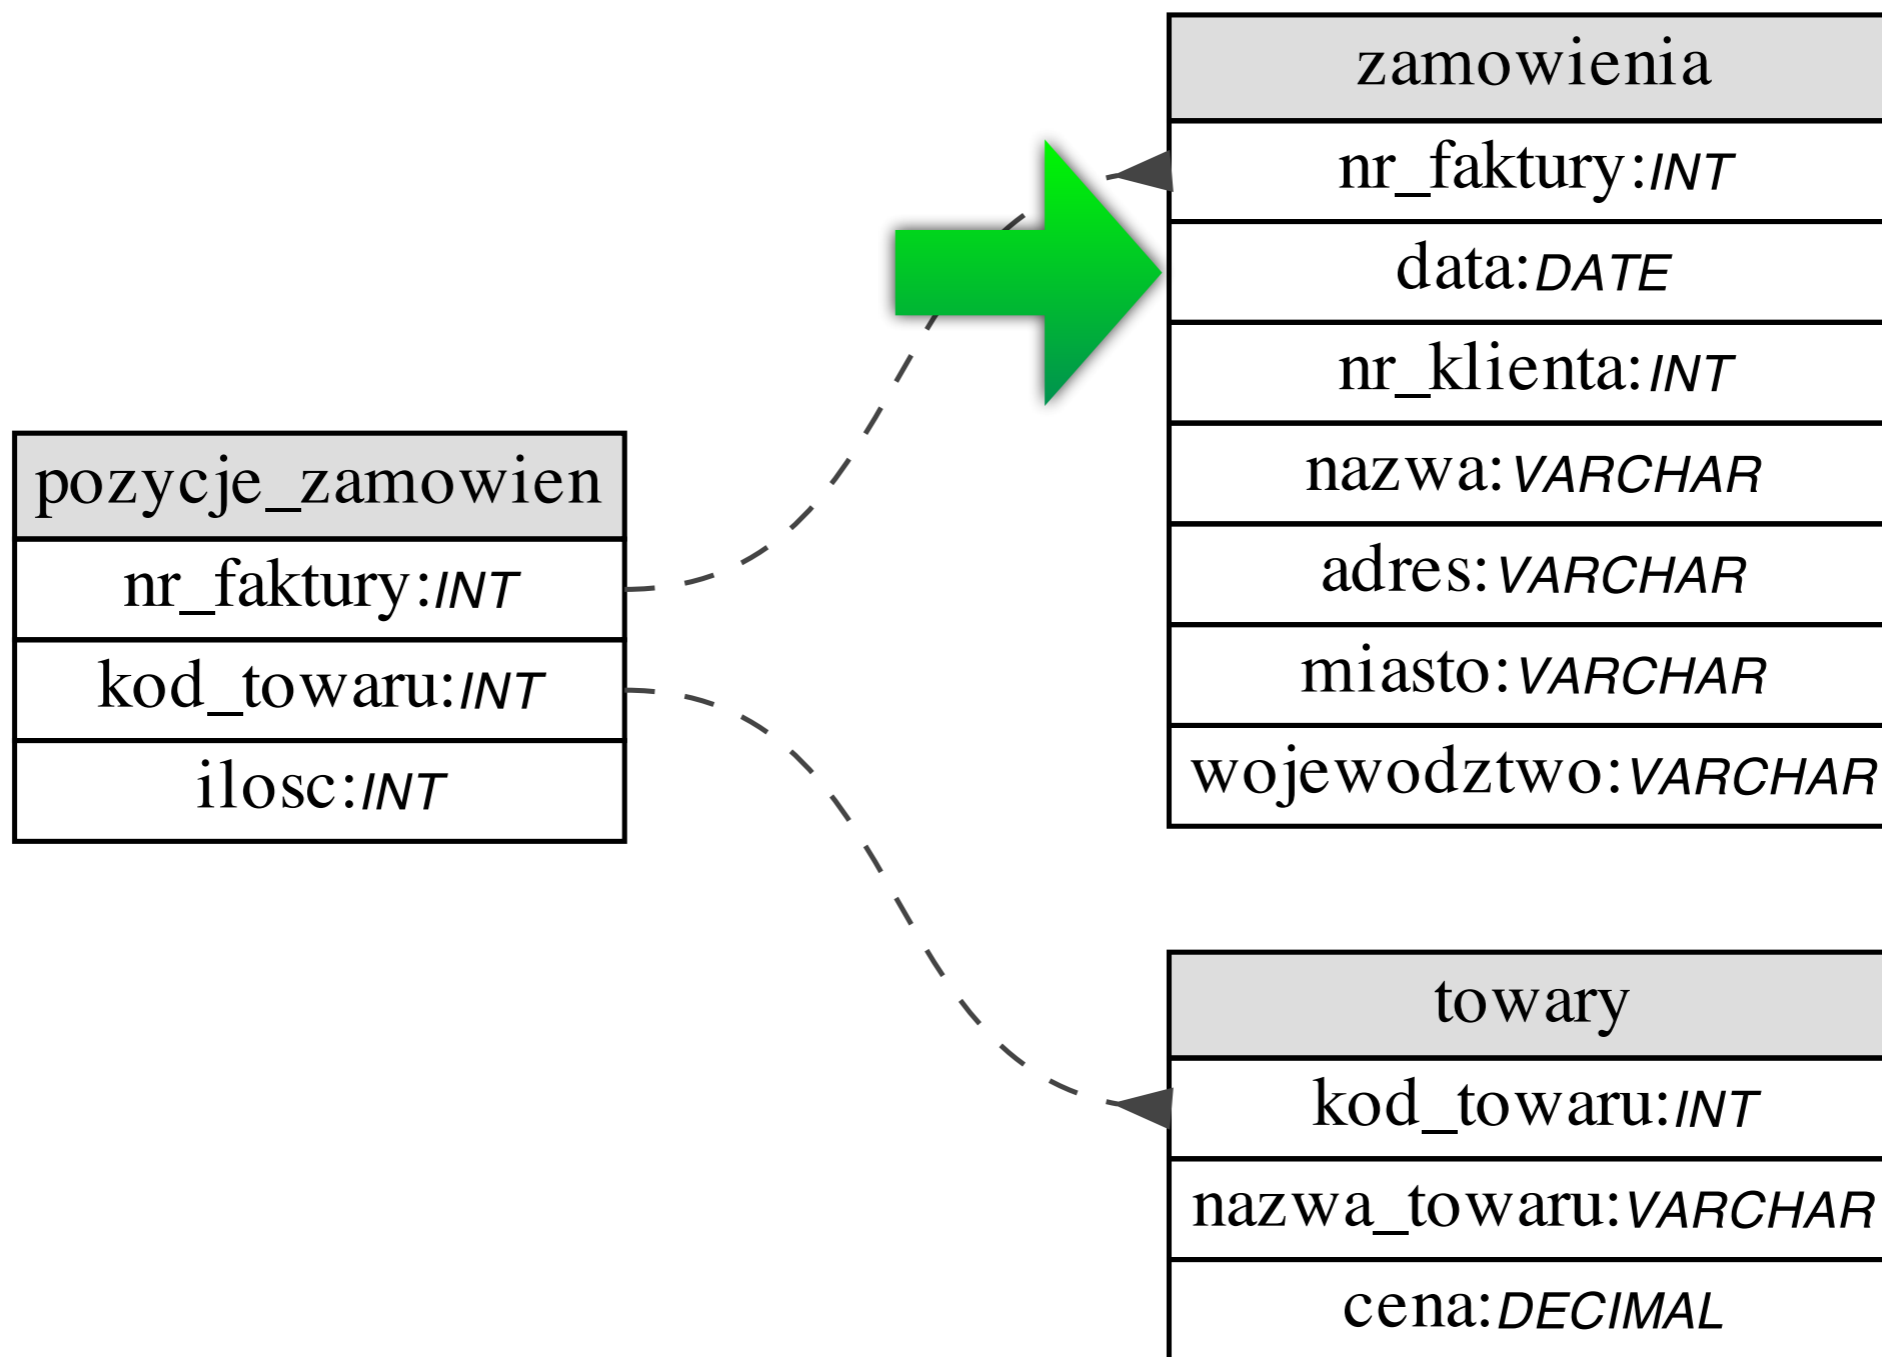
| zamowienia |
|---|
| nr_faktury:*INT* |
| data:*DATE* |
| nr_klienta:*INT* |
| nazwa:*VARCHAR* |
| adres:*VARCHAR* |
| miasto:*VARCHAR* |
| wojewodztwo:*VARCHAR* |

| pozycje_zamowien |
|---|
| nr_faktury:*INT* |
| kod_towaru:*INT* |
| ilosc:*INT* |

| towary |
|---|
| kod_towaru:*INT* |
| nazwa_towaru:*VARCHAR* |
| cena:*DECIMAL* |